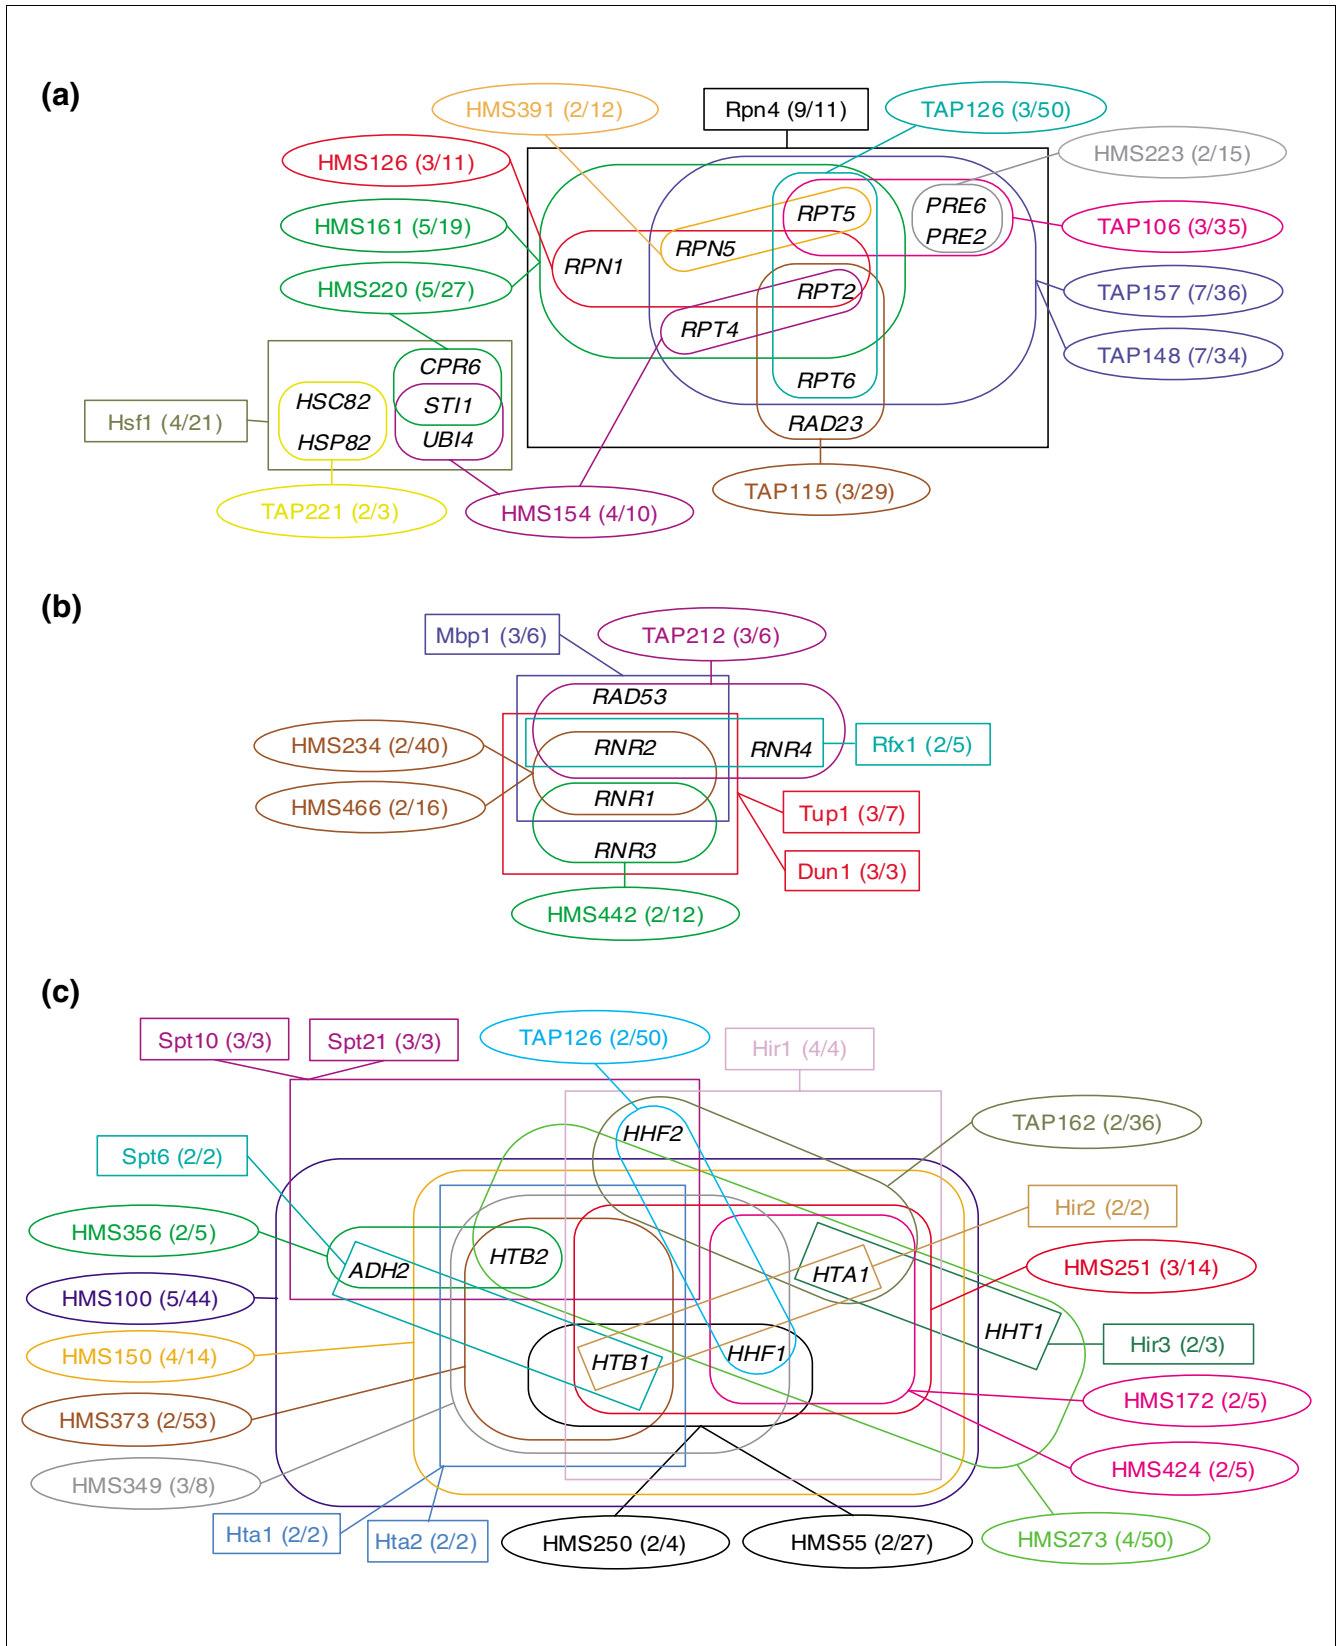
(a)

HMS391 (2/12)
Rpn4 (9/11)
TAP126 (3/50)
HMS126 (3/11)
HMS223 (2/15)
HMS161 (5/19)
TAP106 (3/35)
HMS220 (5/27)
TAP157 (7/36)
TAP148 (7/34)
Hsf1 (4/21)
TAP221 (2/3)
HMS154 (4/10)
TAP115 (3/29)

RPT5
PRE6
PRE2
RPN5
RPN1
RPT2
RPT4
RPT6
RAD23
CPR6
HSC82
STI1
HSP82
UBI4

(b)

Mbp1 (3/6)
TAP212 (3/6)
RAD53
HMS234 (2/40)
RNR2
RNR4
Rfx1 (2/5)
HMS466 (2/16)
RNR1
Tup1 (3/7)
RNR3
Dun1 (3/3)
HMS442 (2/12)

(c)

Spt10 (3/3)
Spt21 (3/3)
TAP126 (2/50)
Hir1 (4/4)
TAP162 (2/36)
Spt6 (2/2)
HHF2
Hir2 (2/2)
HMS356 (2/5)
HTB2
ADH2
HTA1
HMS251 (3/14)
HMS100 (5/44)
HHT1
Hir3 (2/3)
HMS150 (4/14)
HTB1
HHF1
HMS172 (2/5)
HMS373 (2/53)
HMS424 (2/5)
HMS349 (3/8)
Hta1 (2/2)
Hta2 (2/2)
HMS250 (2/4)
HMS55 (2/27)
HMS273 (4/50)